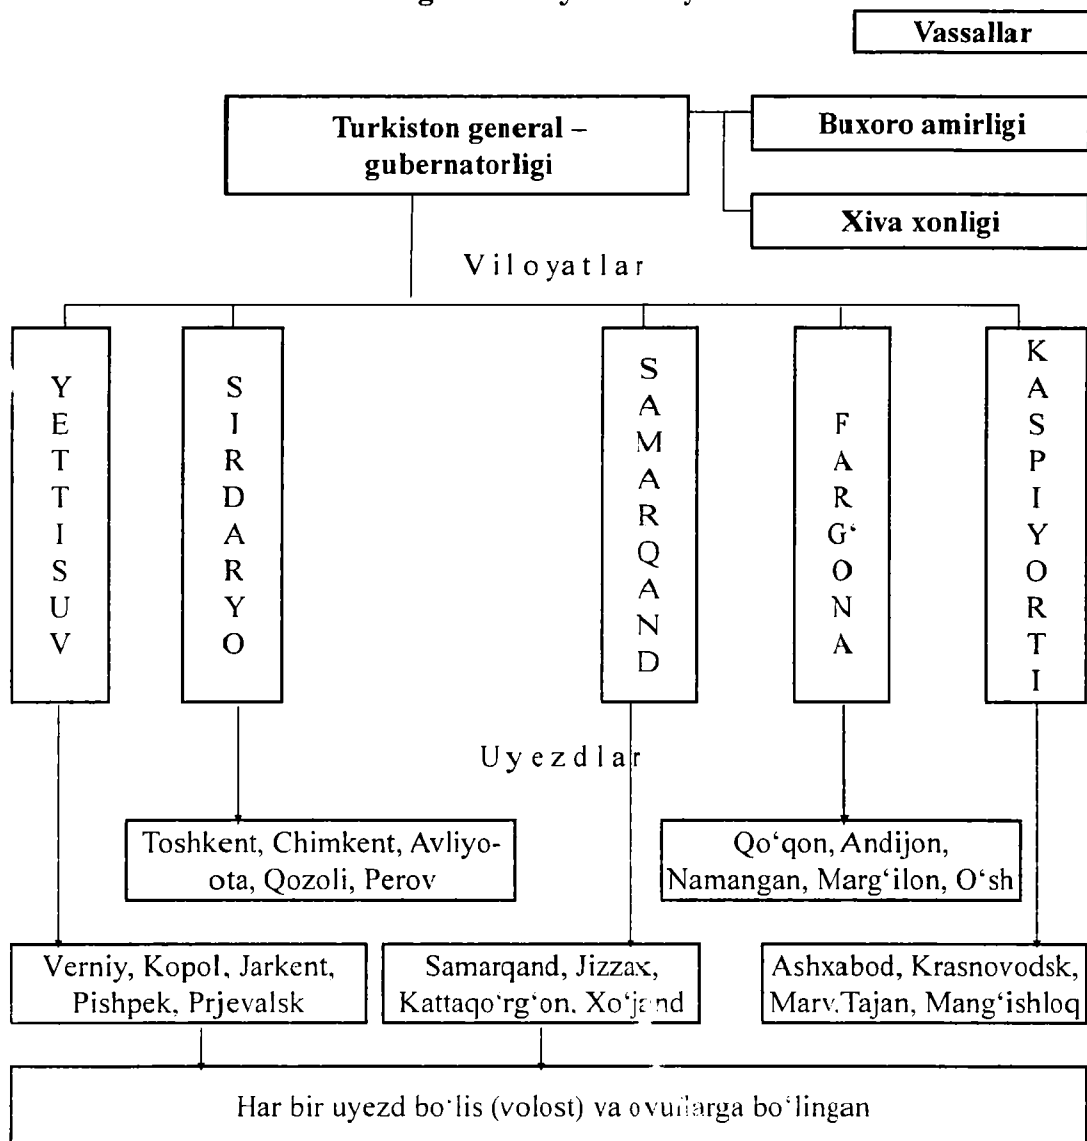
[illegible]

Vassallar

Turkiston general – gubernatorligi

Buxoro amirligi

Xiva xonligi

Viloyatlar

YETTISUV

SIRDARYO

SAMARQAND

FARG'ONA

KASPIYORTI

Uyezdlar

Toshkent, Chimkent, Avliyo-ota, Qozoli, Perov

Qo'qon, Andijon, Namangan, Marg'ilon, O'sh

Verniy, Kopol, Jarkent, Pishpek, Prjevalsk

Samarqand, Jizzax, Kattaqo'rg'on. Xo'jand

Ashxabod, Krasnovodsk, Marv.Tajan, Mang'ishloq

Har bir uyezd bo'lis (volost) va ovullarga bo'lingan